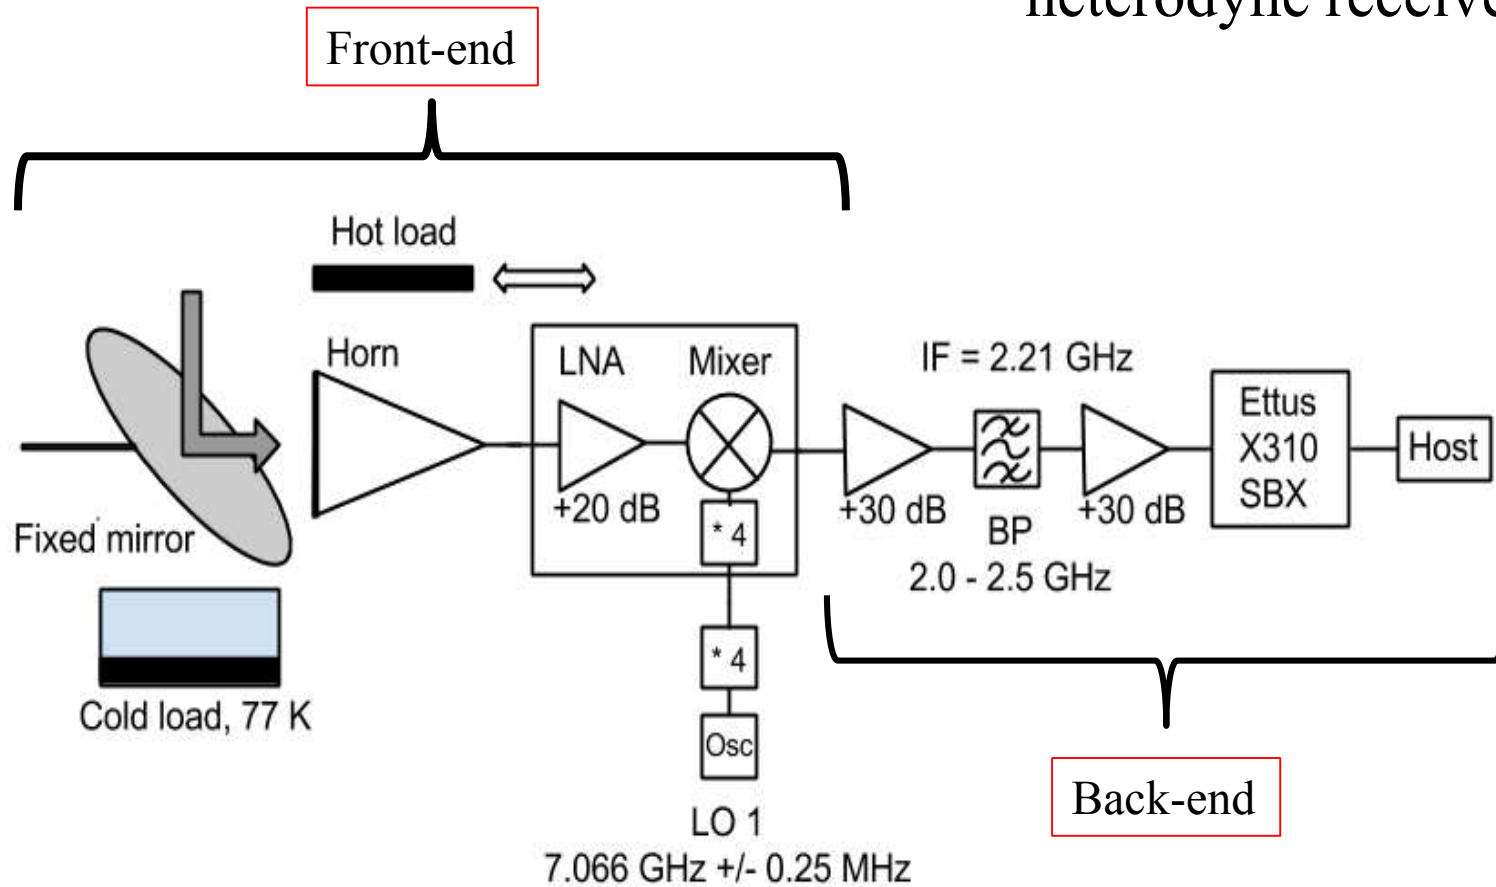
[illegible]

Front-end

Hot load

Horn

LNA

Mixer

IF = 2.21 GHz

Ettus X310 SBX

Host

+20 dB

* 4

+30 dB

BP

+30 dB

2.0 - 2.5 GHz

Fixed mirror

Cold load, 77 K

* 4

Osc

LO 1
7.066 GHz +/- 0.25 MHz

Back-end